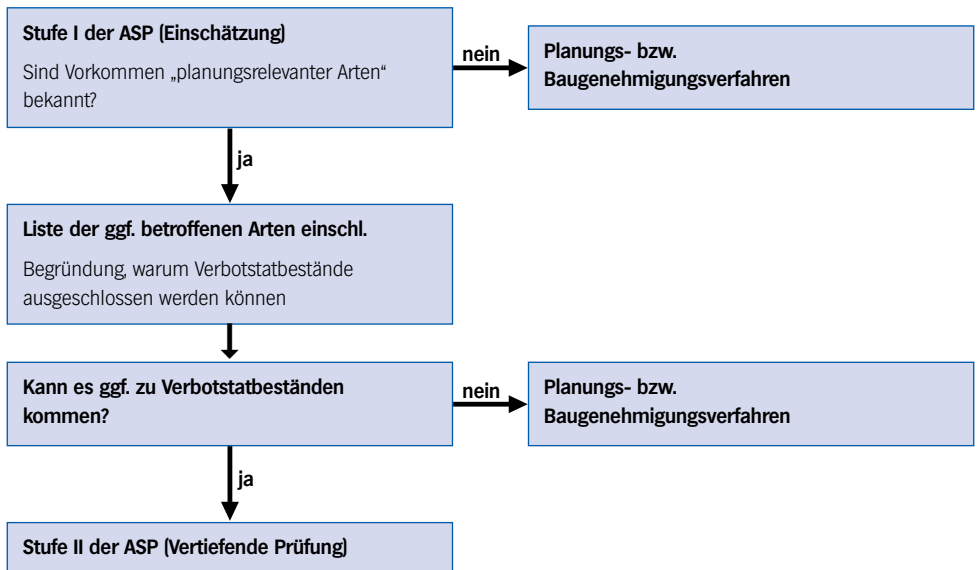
Stufe I der ASP (Einschätzung)

Sind Vorkommen „planungsrelevanter Arten" bekannt?

nein

Planungs- bzw. Baugenehmigungsverfahren

ja

Liste der ggf. betroffenen Arten einschl.

Begründung, warum Verbotstatbestände ausgeschlossen werden können

Kann es ggf. zu Verbotstatbeständen kommen?

nein

Planungs- bzw. Baugenehmigungsverfahren

ja

Stufe II der ASP (Vertiefende Prüfung)